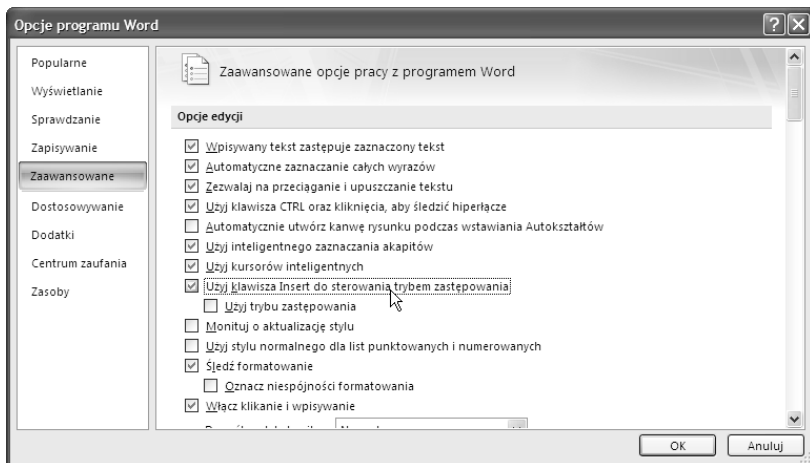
Opcje programu Word

Popularne
Wyświetlanie
Sprawdzanie
Zapisywanie
Zaawansowane
Dostosowywanie
Dodatki
Centrum zaufania
Zasoby

Zaawansowane opcje pracy z programem Word

Opcje edycji

Wpisywany tekst zastępuje zaznaczony tekst
Automatyczne zaznaczanie całych wyrazów
Zezwalaj na przeciąganie i upuszczanie tekstu
Użyj klawisza CTRL oraz kliknięcia, aby śledzić hiperłącze
Automatycznie utwórz kanwę rysunku podczas wstawiania Autokształtów
Użyj inteligentnego zaznaczania akapitów
Użyj kursorów inteligentnych
Użyj klawisza Insert do sterowania trybem zastępowania
Użyj trybu zastępowania
Monituj o aktualizację stylu
Użyj stylu normalnego dla list punktowanych i numerowanych
Śledź formatowanie
Oznacz niespójności formatowania
Włącz klikanie i wpisywanie
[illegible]

OK
Anuluj